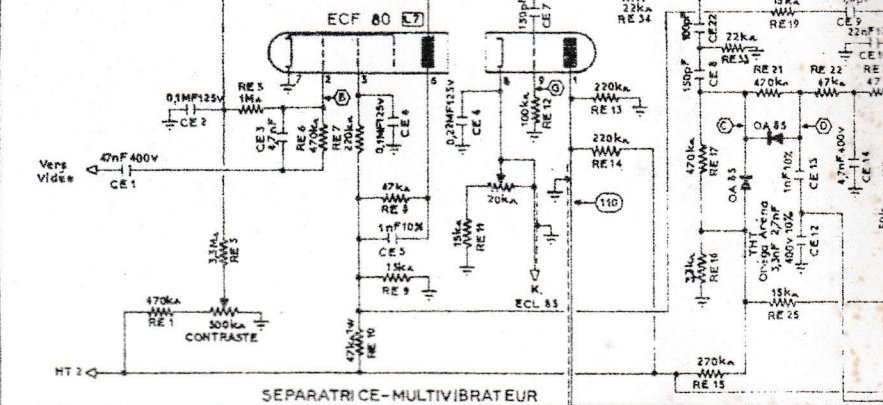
ECF 80 L7
22kΩ
RE 34
15kΩ
RE19
CE 9
22nF
CE 7
150pF
100pF
CE 22
22kΩ
RE 33
150pF
CE 8
RE 21
470kΩ
RE 22
47kΩ
RE
7
2
3
6
8
9
1
0,1MF125v
CE 2
RE 5
1MΩ
B
CE 3
4,7nF
RE 6
470kΩ
RE 7
220kΩ
0,1MF125v
CE 6
0,2MF125v
CE 4
100kΩ
RE 12
G
220kΩ
RE 13
220kΩ
RE 14
C
OA 85
D
470kΩ
RE 17
OA 85
1nF 10%
CE 13
4,7nF 400v
CE 14
Vers
Vidéo
47nF 400v
CE 1
47kΩ
RE 8
20kΩ
110
15kΩ
RE 11
1nF10%
CE 5
15kΩ
RE 9
K.
ECL 85
3,3MΩ
RE 3
TH Orega Arena 3,3nF 2,7nF 400v 10%
CE 12
22kΩ
RE 16
15kΩ
RE 25
470kΩ
RE 1
500kΩ
CONTRASTE
47kΩ 1W
RE 10
HT 2
SEPARATRICE-MULTIVIBRATEUR
270kΩ
RE 15